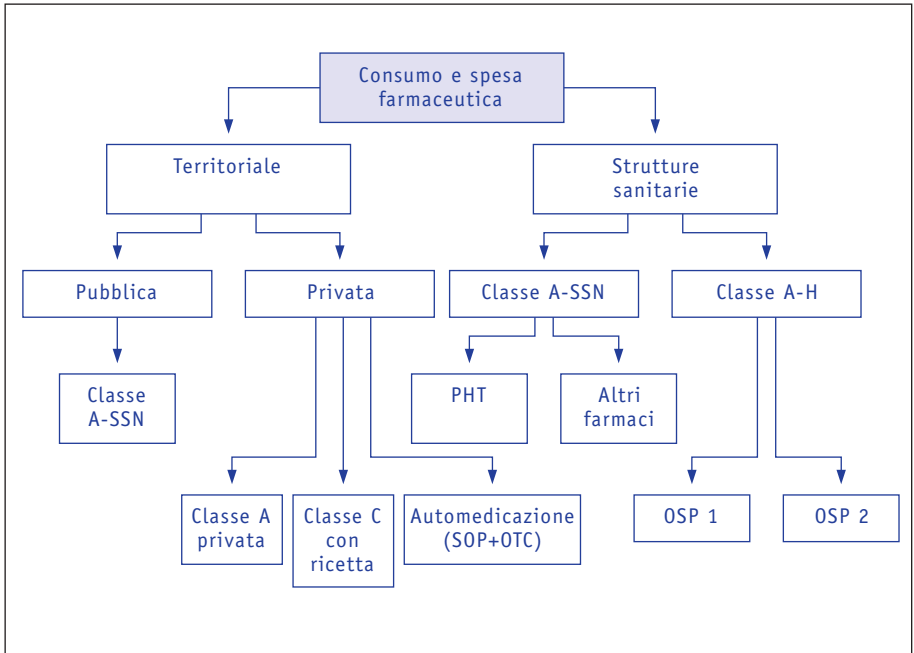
Consumo e spesa farmaceutica

Territoriale

Strutture sanitarie

Pubblica

Privata

Classe A-SSN

Classe A-H

Classe A-SSN

PHT

Altri farmaci

Classe A privata

Classe C con ricetta

Automedicazione (SOP+OTC)

OSP 1

OSP 2